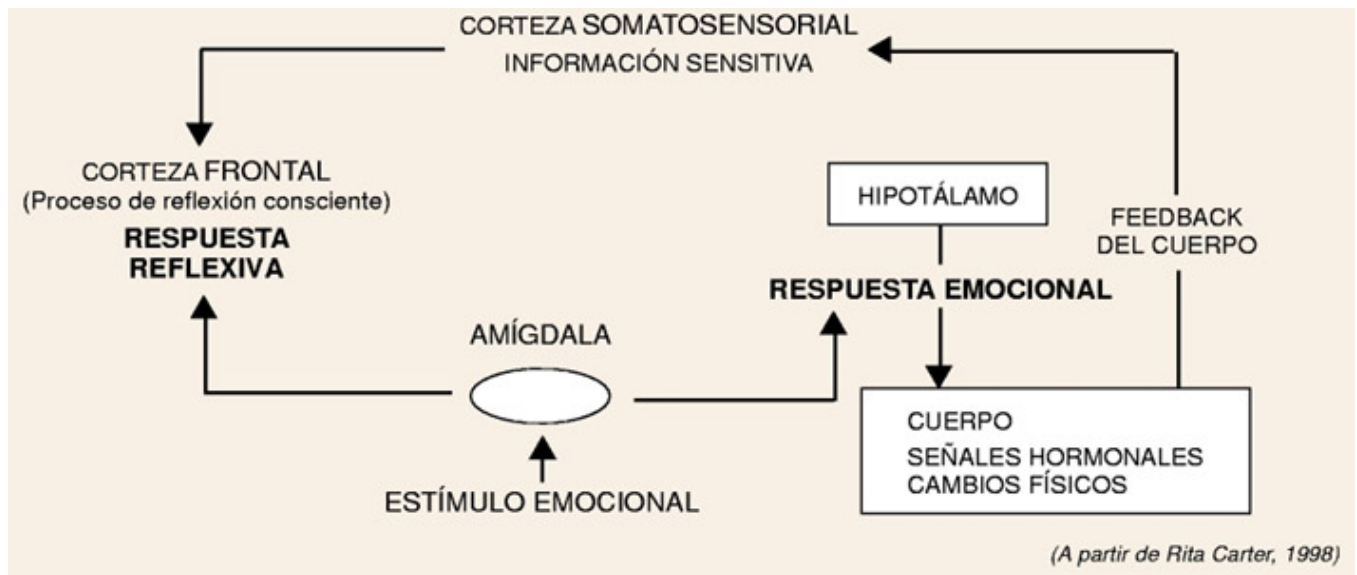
CORTEZA SOMATOSENSORIAL
INFORMACIÓN SENSITIVA

CORTEZA FRONTAL
(Proceso de reflexión consciente)
RESPUESTA
REFLEXIVA

HIPOTÁLAMO

FEEDBACK
DEL CUERPO

RESPUESTA EMOCIONAL

AMÍGDALA

CUERPO
SEÑALES HORMONALES
CAMBIOS FÍSICOS

ESTÍMULO EMOCIONAL

(A partir de Rita Carter, 1998)